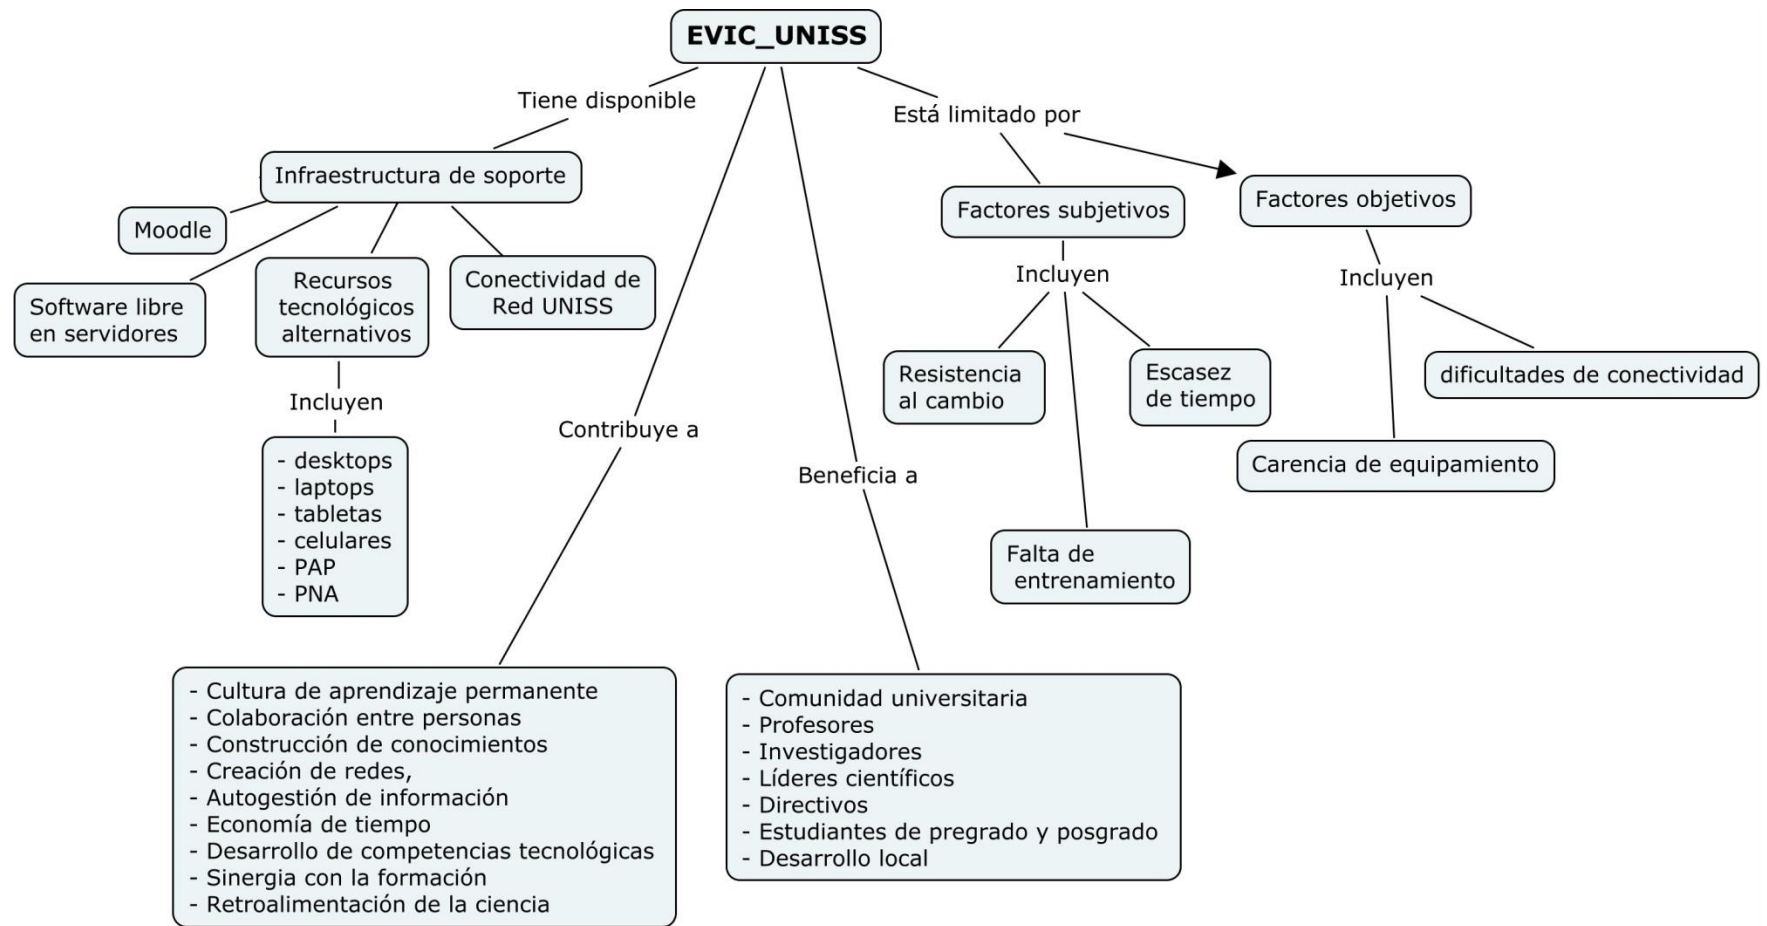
EVIC_UNISS

Tiene disponible

Infraestructura de soporte

Moodle

Software libre en servidores

Recursos tecnológicos alternativos

Conectividad de Red UNISS

Incluyen

- desktops
- laptops
- tabletas
- celulares
- PAP
- PNA

Contribuye a

- Cultura de aprendizaje permanente
- Colaboración entre personas
- Construcción de conocimientos
- Creación de redes,
- Autogestión de información
- Economía de tiempo
- Desarrollo de competencias tecnológicas
- Sinergia con la formación
- Retroalimentación de la ciencia

Beneficia a

- Comunidad universitaria
- Profesores
- Investigadores
- Líderes científicos
- Directivos
- Estudiantes de pregrado y posgrado
- Desarrollo local

Está limitado por

Factores subjetivos

Incluyen

Resistencia al cambio

Escasez de tiempo

Falta de entrenamiento

Factores objetivos

Incluyen

dificultades de conectividad

Carencia de equipamiento